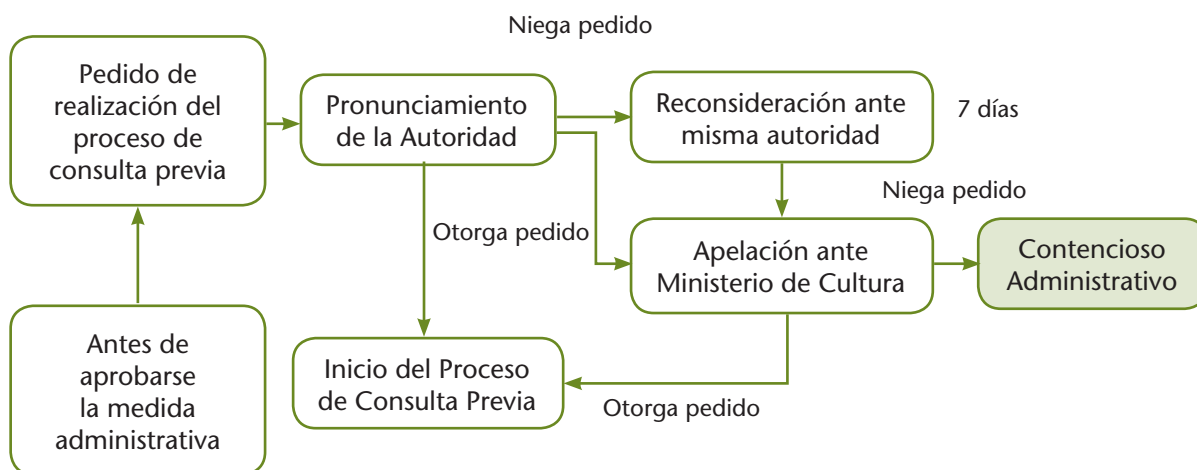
Niega pedido

Pedido de realización del proceso de consulta previa

Pronunciamiento de la Autoridad

Reconsideración ante misma autoridad

7 días

Niega pedido

Otorga pedido

Apelación ante Ministerio de Cultura

Contencioso Administrativo

Antes de aprobarse la medida administrativa

Inicio del Proceso de Consulta Previa

Otorga pedido